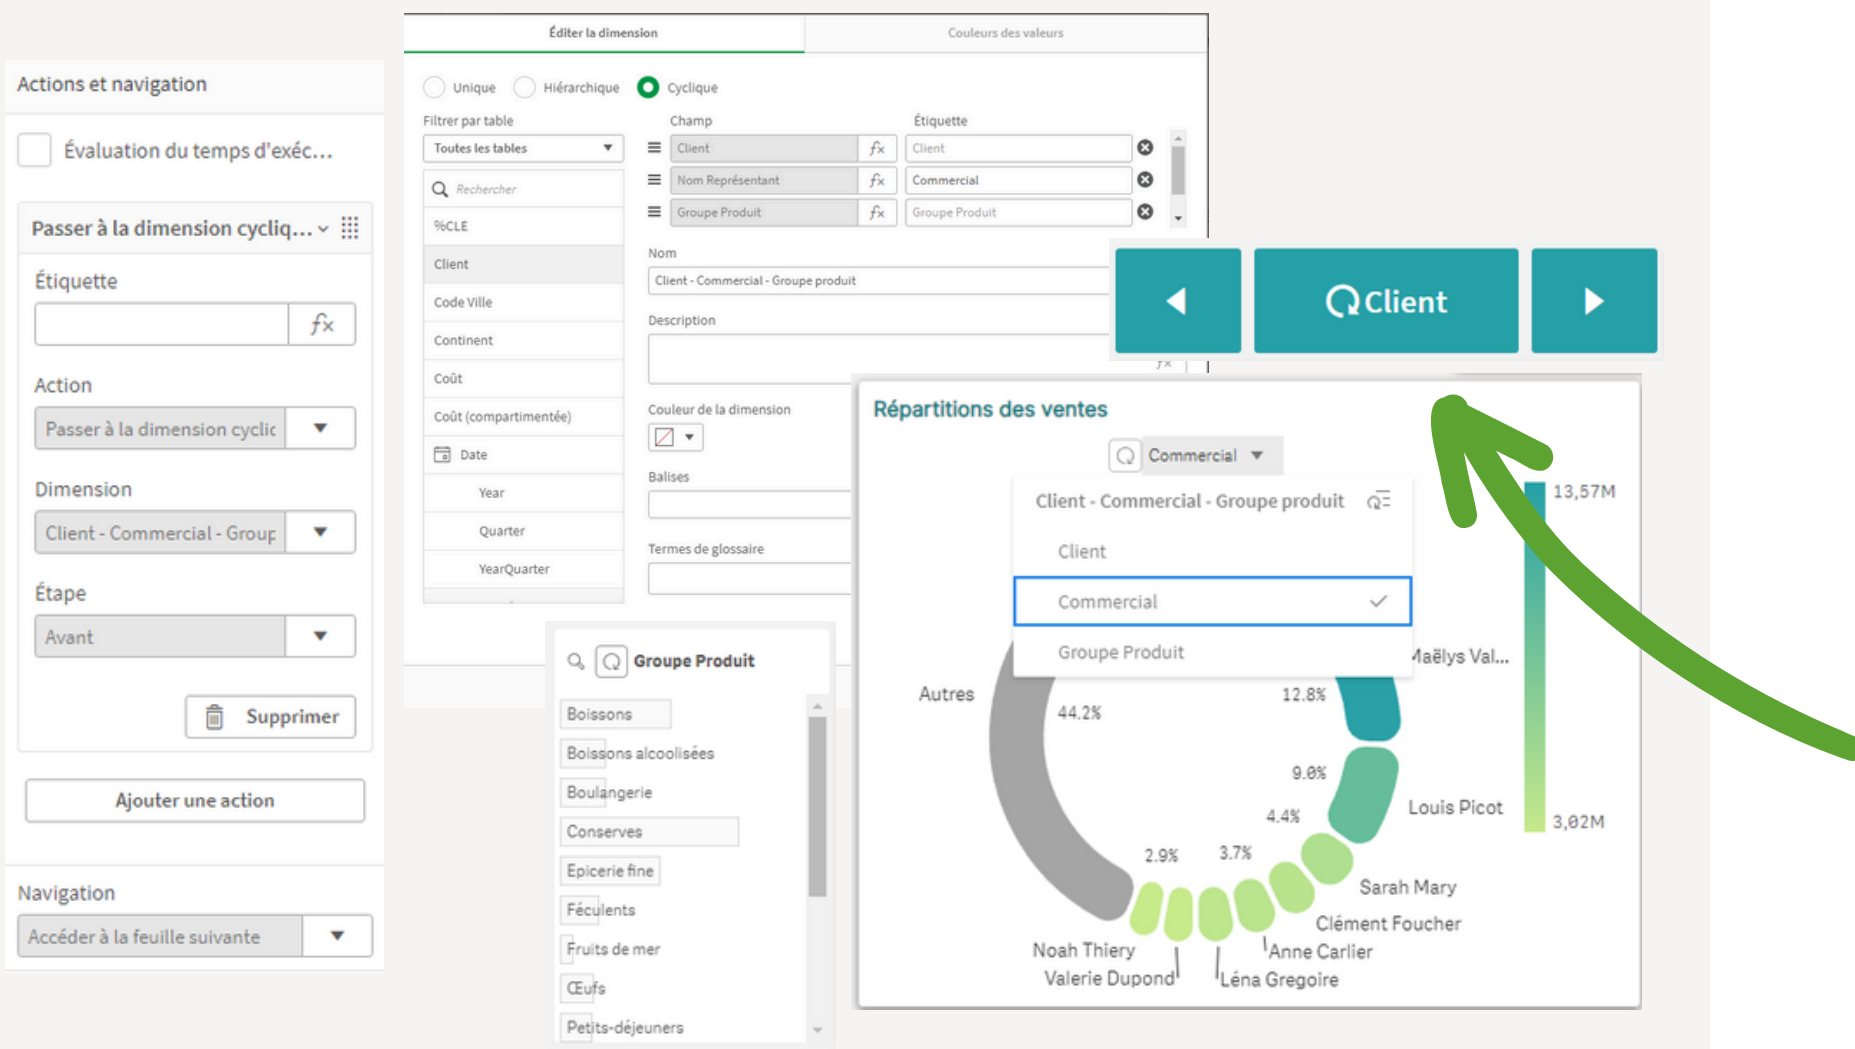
Actions et navigation

Évaluation du temps d'exéc...

Passer à la dimension cycliq...

Étiquette

Action

Passer à la dimension cyclic

Dimension

Client - Commercial - Group

Étape

Avant

Supprimer

Ajouter une action

Navigation

Accéder à la feuille suivante

Éditer la dimension | Couleurs des valeurs

Unique Hiérarchique Cyclique

Filtrer par table

Toutes les tables

Rechercher

%CLE
Client
Code Ville
Continent
Coût
Coût (compartimentée)
Date
Year
Quarter
YearQuarter

Champ | Étiquette

Client | Client
Nom Représentant | Commercial
Groupe Produit | Groupe Produit

Nom

Client - Commercial - Groupe produit

Description

Couleur de la dimension

Balises

Termes de glossaire

Client

Groupe Produit

Boissons
Boissons alcoolisées
Boulangerie
Conserves
Epicerie fine
Féculents
Fruits de mer
Œufs
Petits-déjeuners

Répartitions des ventes

Commercial

Client - Commercial - Groupe produit

Client

Commercial

Groupe Produit

13,57M

3,02M

Autres

44.2%

12.8%

Maëlys Val...

9.0%

Louis Picot

4.4%

2.9%

3.7%

Sarah Mary

Clément Foucher

Noah Thiery

Anne Carlier

Valerie Dupond

Léna Gregoire